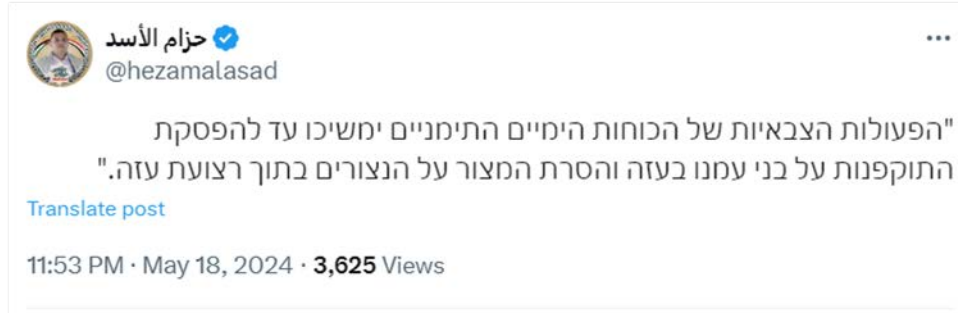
حزام الأسد
@hezamalasad

"הפעולות הצבאיות של הכוחות הימיים התימניים ימשיכו עד להפסקת התוקפנות על בני עמנו בעזה והסרת המצור על הנצורים בתוך רצועת עזה."

Translate post

11:53 PM · May 18, 2024 · 3,625 Views